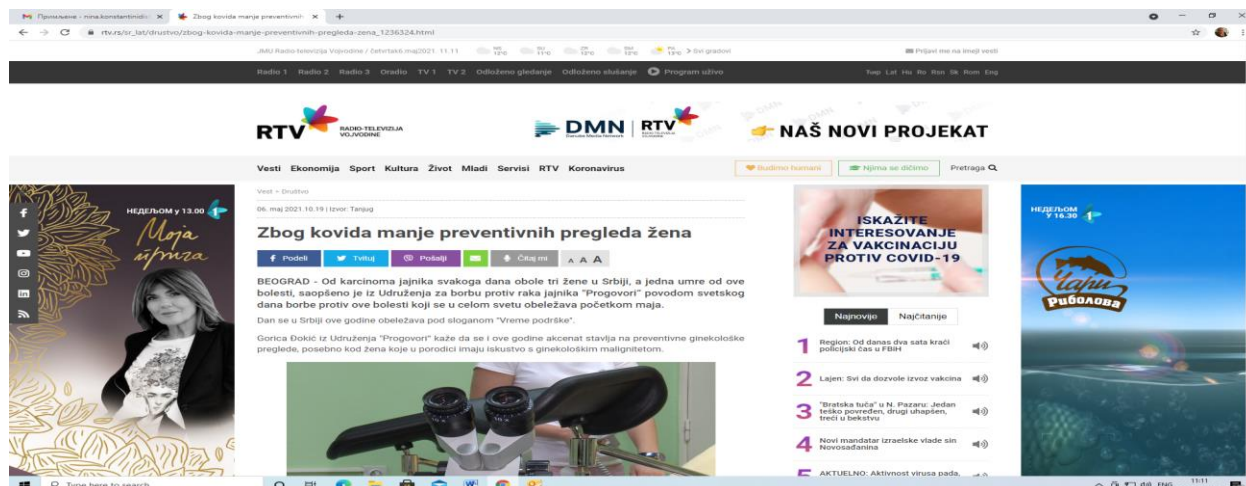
Примљена - nina.konstantinidis × Zbog kovida manje preventivnih × +

rtv.rs/sr_lat/drustvo/zbog-kovida-manje-preventivnih-pregleda-zena_1236324.html

JMU Radio-televizija Vojvodine / Četvrtak6.maj2021. 11.11 > Svi gradovi

Prijavi me na imejl vesti

Radio 1 Radio 2 Radio 3 Oradio TV 1 TV 2 Odloženo gledanje Odloženo slušanje Program uživo

Twp Lat Hu Ro Rsn Sk Rom Eng

RTV RADIO-TELEVIZIJA VOJVODINE

DMN RTV

NAŠ NOVI PROJEKAT

Vesti Ekonomija Sport Kultura Život Mladi Servisi RTV Koronavirus

Budimo humani Njima se dičimo Pretraga

НЕДЕЉОМ у 13.00

Моја прича

Vesti > Društvo

06. maj 2021.10.19 | Izvor: Tanjug

Zbog kovida manje preventivnih pregleda žena

Podeli Tvituj Pošalji Čitaj mi A A A

BEOGRAD - Od karcinoma jajnika svakoga dana obole tri žene u Srbiji, a jedna umre od ove bolesti, saopšteno je iz Udruženja za borbu protiv raka jajnika "Progovori" povodom svetskog dana borbe protiv ove bolesti koji se u celom svetu obeležava početkom maja.

Dan se u Srbiji ove godine obeležava pod sloganom "Vreme podrške".

Gorica Đokić iz Udruženja "Progovori" kaže da se i ove godine akcenat stavlja na preventivne ginekološke preglede, posebno kod žena koje u porodici imaju iskustvo s ginekološkim malignitetom.

ISKAŽITE INTERESOVANJE ZA VAKCINACIJU PROTIV COVID-19

Najnovije Najčitanije

1 Region: Od danas dva sata kraći policijski čas u FBiH

2 Lajen: Svi da dozvole izvoz vakcina

3 "Bratska tuča" u N. Pazaru: Jedan teško povređen, drugi uhapšen, treći u bekstvu

4 Novi mandatar izraelske vlade sin Novosađanina

5 AKTUELNO: Aktivnost virusa pada,

НЕДЕЉОМ У 16.30

Чари Риболова

Type here to search

ENG 11:11